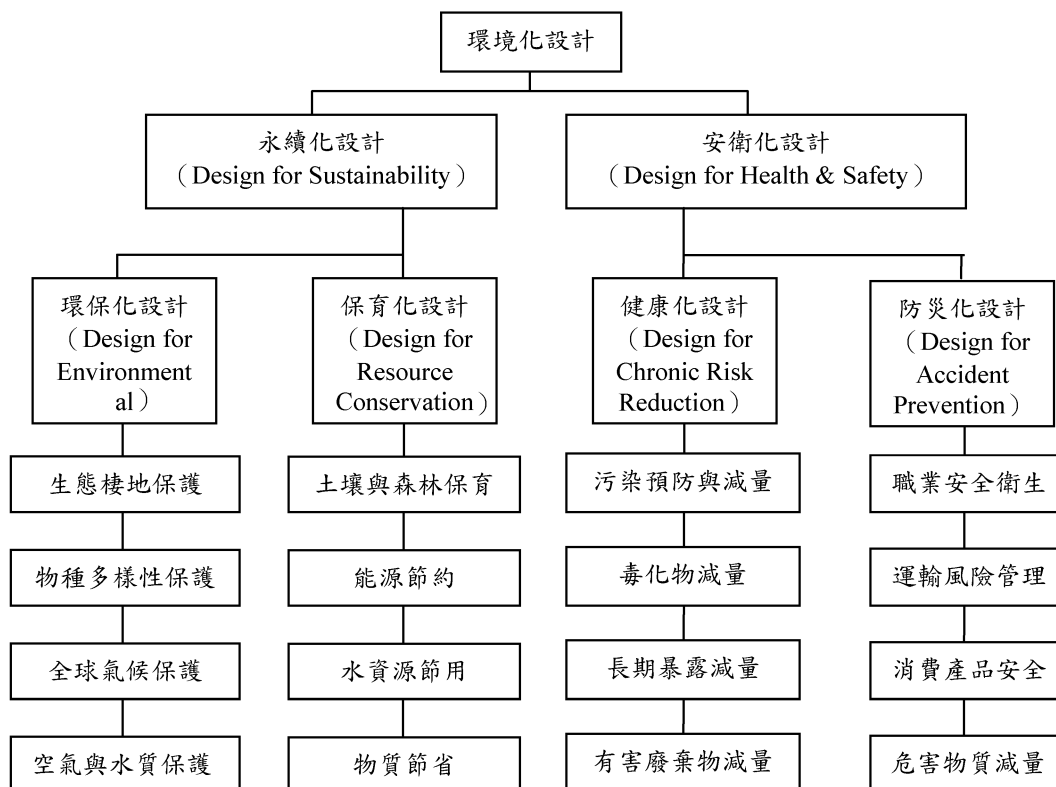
環境化設計

永續化設計
（Design for Sustainability）

安衛化設計
（Design for Health & Safety）

環保化設計
（Design for Environmental）

生態棲地保護

物種多樣性保護

全球氣候保護

空氣與水質保護

保育化設計
（Design for Resource Conservation）

土壤與森林保育

能源節約

水資源節用

物質節省

健康化設計
（Design for Chronic Risk Reduction）

污染預防與減量

毒化物減量

長期暴露減量

有害廢棄物減量

防災化設計
（Design for Accident Prevention）

職業安全衛生

運輸風險管理

消費產品安全

危害物質減量